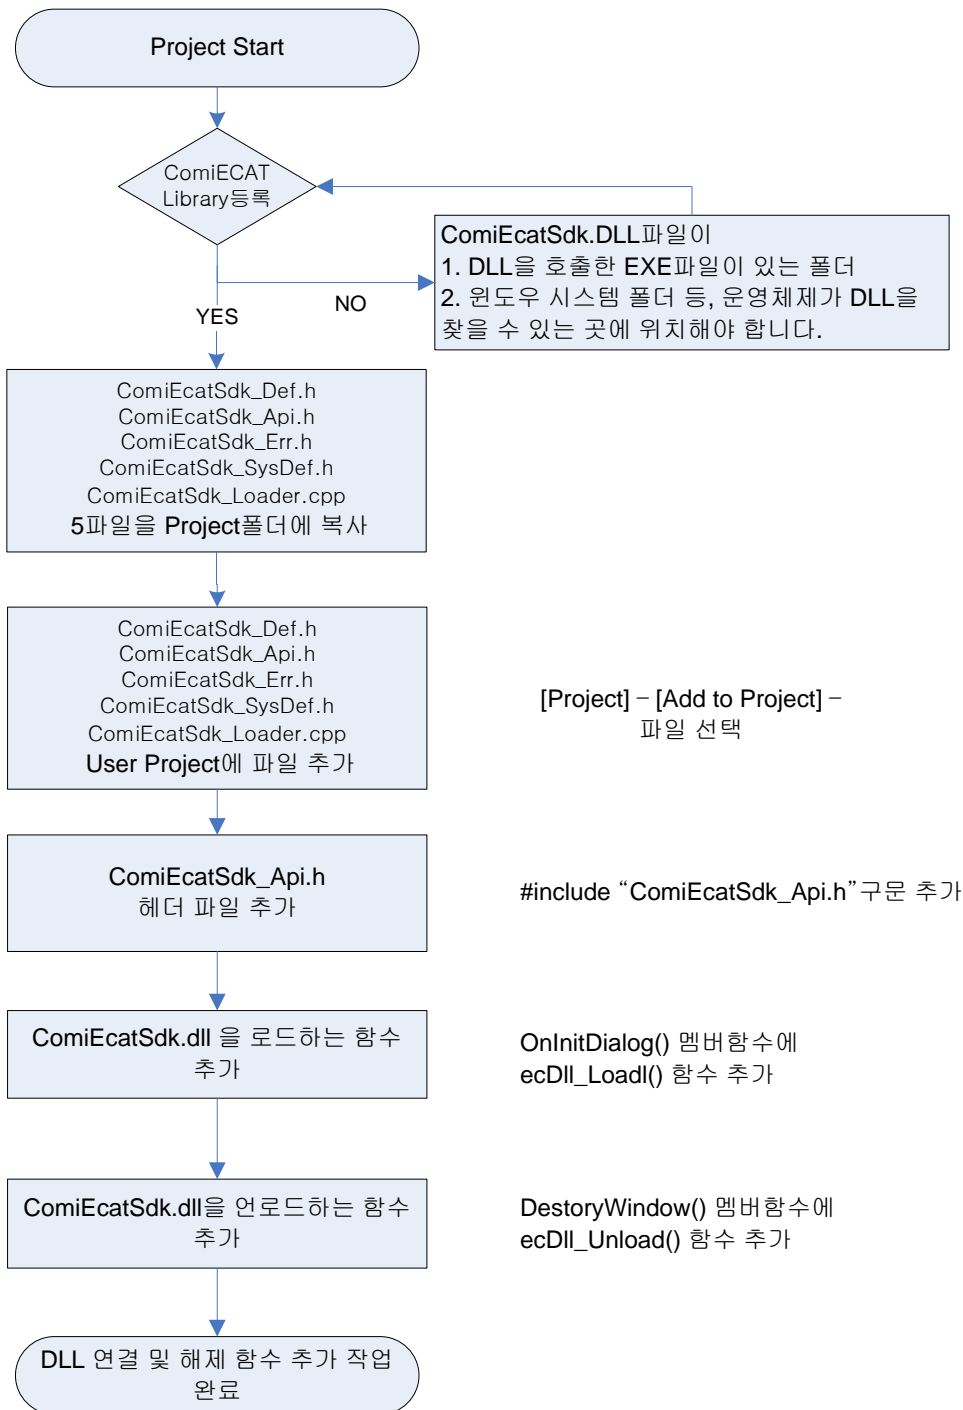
Project Start

ComiECAT Library등록

ComiEcatSdk.DLL파일이
1. DLL을 호출한 EXE파일이 있는 폴더
2. 윈도우 시스템 폴더 등, 운영체제가 DLL을 찾을 수 있는 곳에 위치해야 합니다.

NO

YES

ComiEcatSdk_Def.h
ComiEcatSdk_Api.h
ComiEcatSdk_Err.h
ComiEcatSdk_SysDef.h
ComiEcatSdk_Loader.cpp
5파일을 Project폴더에 복사

ComiEcatSdk_Def.h
ComiEcatSdk_Api.h
ComiEcatSdk_Err.h
ComiEcatSdk_SysDef.h
ComiEcatSdk_Loader.cpp
User Project에 파일 추가

[Project] – [Add to Project] – 파일 선택

ComiEcatSdk_Api.h
헤더 파일 추가

#include “ComiEcatSdk_Api.h”구문 추가

ComiEcatSdk.dll 을 로드하는 함수 추가

OnInitDialog() 멤버함수에
ecDll_Loadl() 함수 추가

ComiEcatSdk.dll을 언로드하는 함수 추가

DestoryWindow() 멤버함수에
ecDll_Unload() 함수 추가

DLL 연결 및 해제 함수 추가 작업 완료